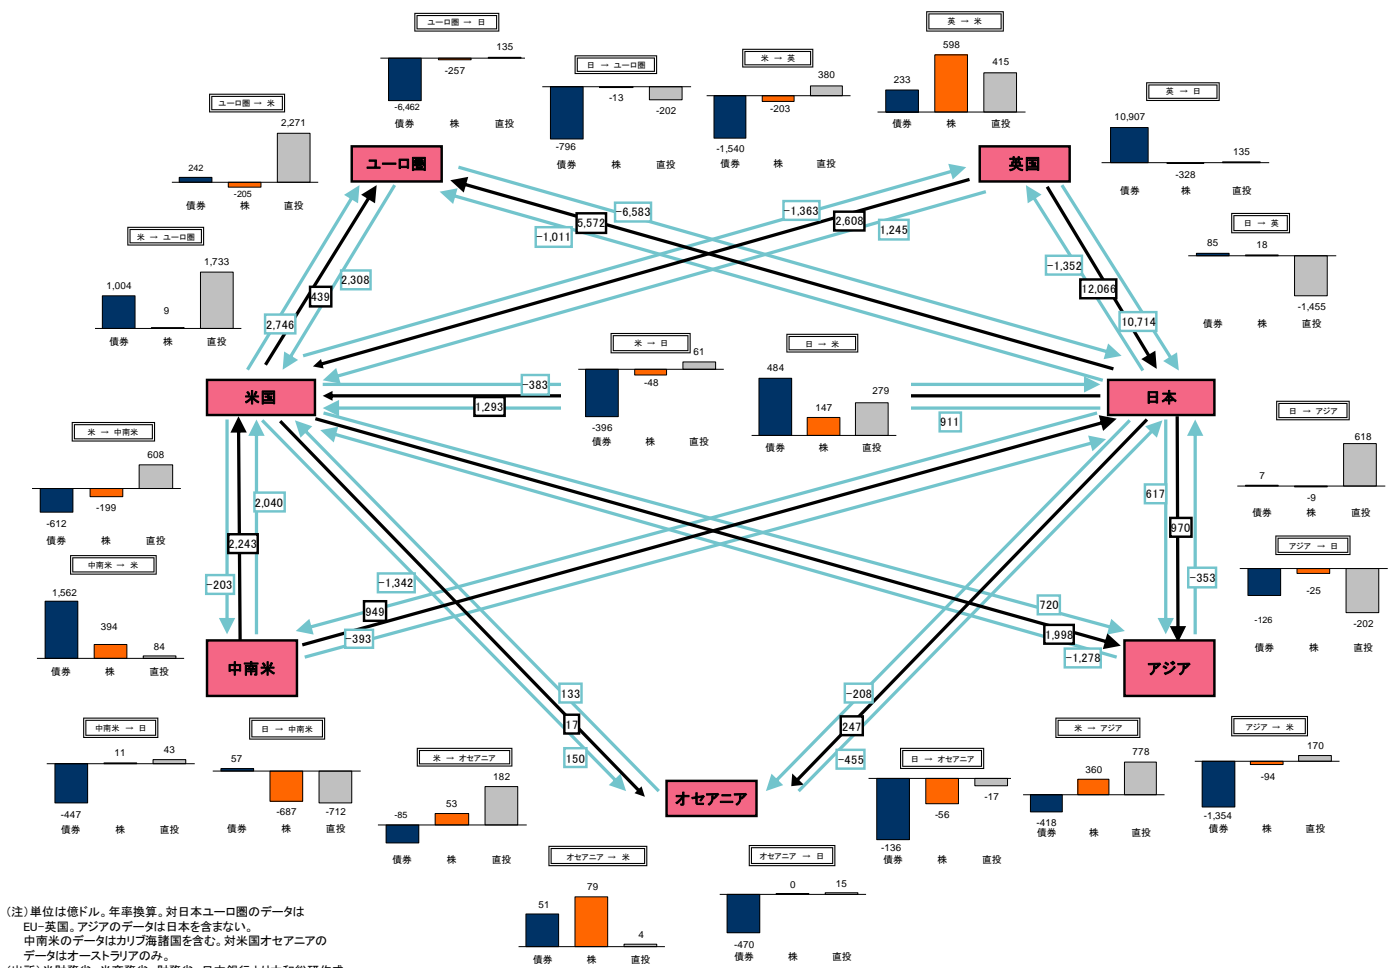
ユーロ圏 → 日
135
-257
-6,462
債券 株 直投

日 → ユーロ圏
-13
-202
-796
債券 株 直投

米 → 英
380
-203
-1,540
債券 株 直投

英 → 米
598
233
415
債券 株 直投

ユーロ圏 → 米
2,271
242
-205
債券 株 直投

英 → 日
10,907
-328
135
債券 株 直投

米 → ユーロ圏
1,733
1,004
9
債券 株 直投

日 → 英
85
18
-1,455
債券 株 直投

ユーロ圏
英国
米国
日本
中南米
アジア
オセアニア

5,572
-6,583
-1,011
-1,363
2,608
1,245
-1,352
12,066
10,714
439
2,308
2,746
-383
1,293
911
2,040
2,243
-203
617
970
-353
-1,342
949
-393
720
1,998
-1,278
133
17
150
-208
247
-455

米 → 日
61
-48
-396
債券 株 直投

日 → 米
484
147
279
債券 株 直投

日 → アジア
618
7
-9
債券 株 直投

米 → 中南米
608
-612
-199
債券 株 直投

アジア → 日
-25
-126
-202
債券 株 直投

中南米 → 米
1,562
394
84
債券 株 直投

中南米 → 日
11
43
-447
債券 株 直投

日 → 中南米
57
-687
-712
債券 株 直投

米 → オセアニア
182
-85
53
債券 株 直投

日 → オセアニア
-17
-56
-136
債券 株 直投

米 → アジア
778
360
-418
債券 株 直投

アジア → 米
170
-94
-1,354
債券 株 直投

オセアニア → 米
79
51
4
債券 株 直投

オセアニア → 日
0
15
-470
債券 株 直投

(注)単位は億ドル。年率換算。対日本ユーロ圏のデータは EU-英国。アジアのデータは日本を含まない。
中南米のデータはカリブ海諸国を含む。対米国オセアニアのデータはオーストラリアのみ。
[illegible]